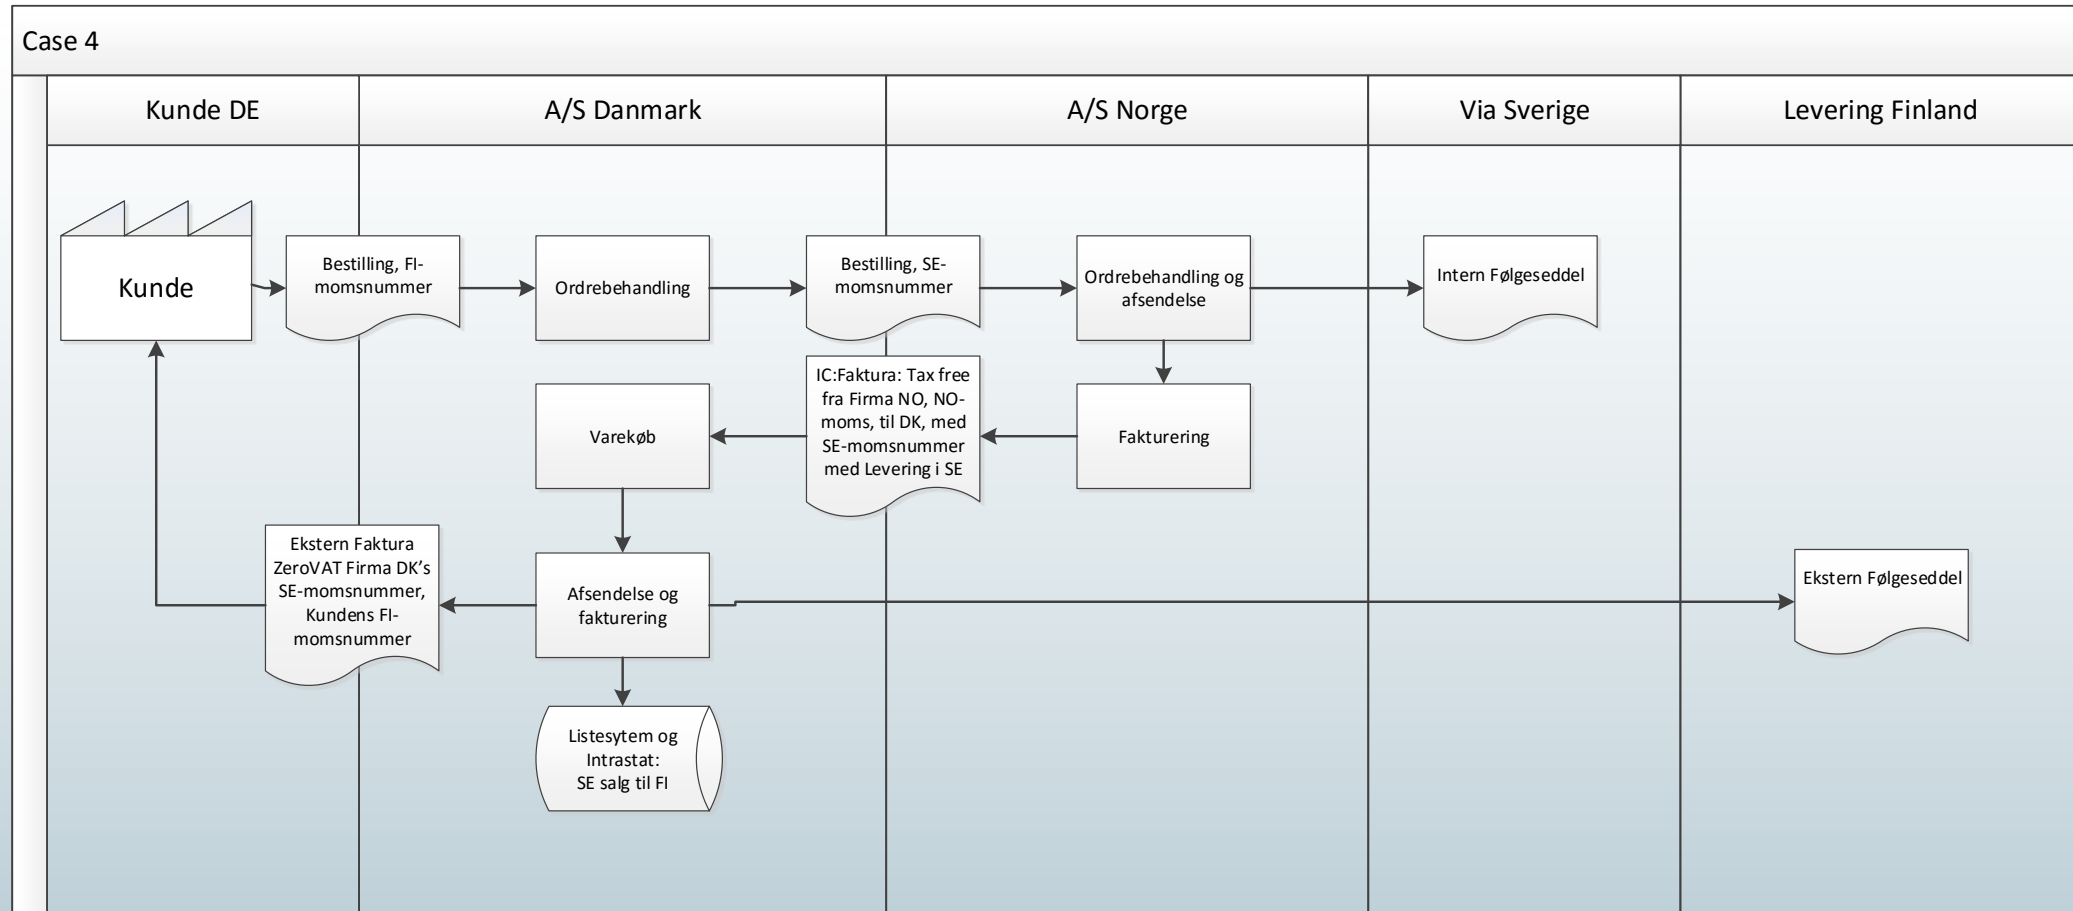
Case 4

Kunde DE

A/S Danmark

A/S Norge

Via Sverige

Levering Finland

Kunde

Bestilling, FI-momsnummer

Ordrebehandling

Bestilling, SE-momsnummer

Ordrebehandling og afsendelse

Intern Følgeseddel

IC:Faktura: Tax free fra Firma NO, NO-moms, til DK, med SE-momsnummer med Levering i SE

Varekøb

Fakturering

Ekstern Faktura ZeroVAT Firma DK's SE-momsnummer, Kundens FI-momsnummer

Afsendelse og fakturering

Ekstern Følgeseddel

Listesytem og Intrastat: SE salg til FI